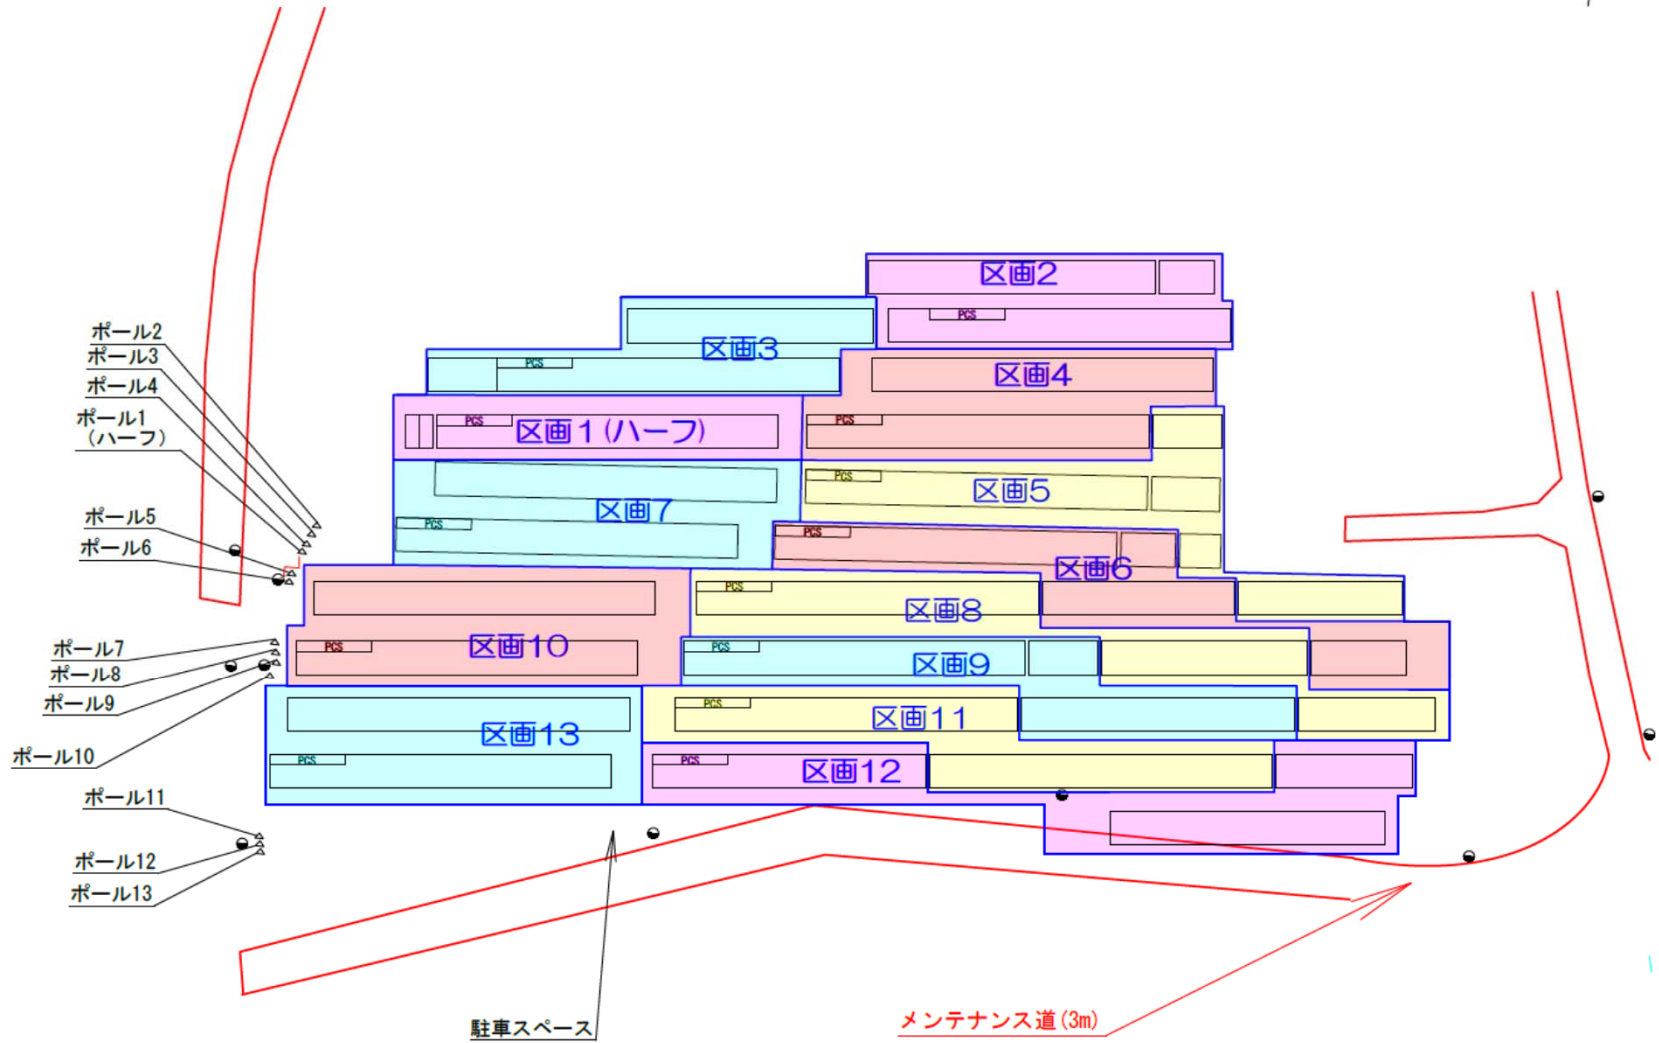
区画2
PCS
区画3
PCS
区画4
PCS
区画１(ハーフ)
PCS
PCS
区画5
区画7
PCS
PCS
区画6
PCS
区画8
PCS
区画10
PCS
区画9
PCS
区画11
区画13
PCS
PCS
区画12
ポール2
ポール3
ポール4
ポール1
(ハーフ)
ポール5
ポール6
ポール7
ポール8
ポール9
ポール10
ポール11
ポール12
ポール13
駐車スペース
メンテナンス道(3m)